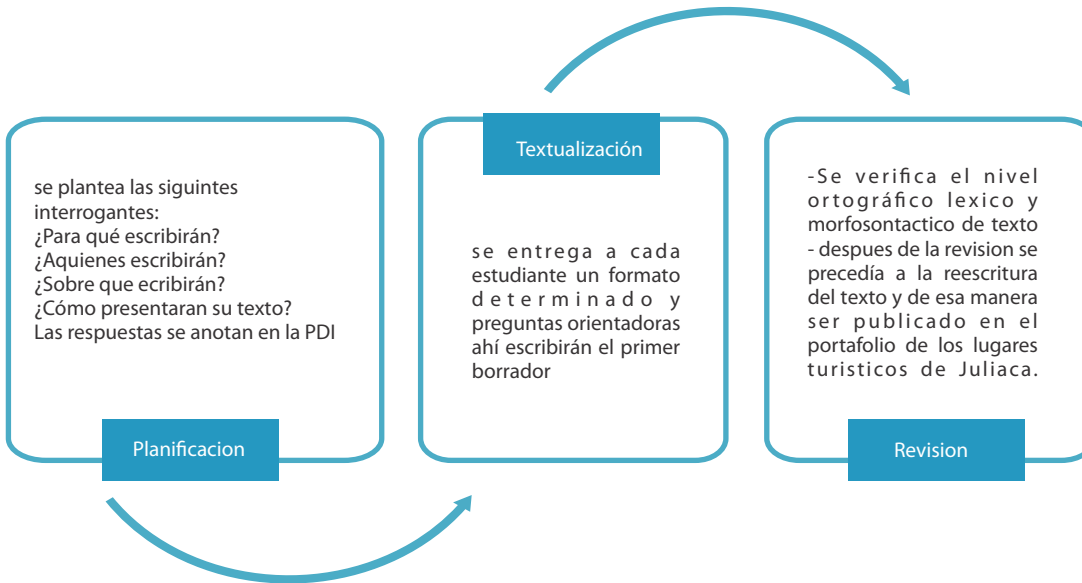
se plantea las siguintes interrogantes:
¿Para qué escribirán?
¿Aquienes escribirán?
¿Sobre que ecribirán?
¿Cómo presentaran su texto?
Las respuestas se anotan en la PDI

Planificacion

Textualización

se entrega a cada estudiante un formato determinado y preguntas orientadoras ahí escribirán el primer borrador

-Se verifica el nivel ortográfico lexico y morfosontactico de texto
- despues de la revision se precedía a la reescritura del texto y de esa manera ser publicado en el portafolio de los lugares turisticos de Juliaca.

Revision